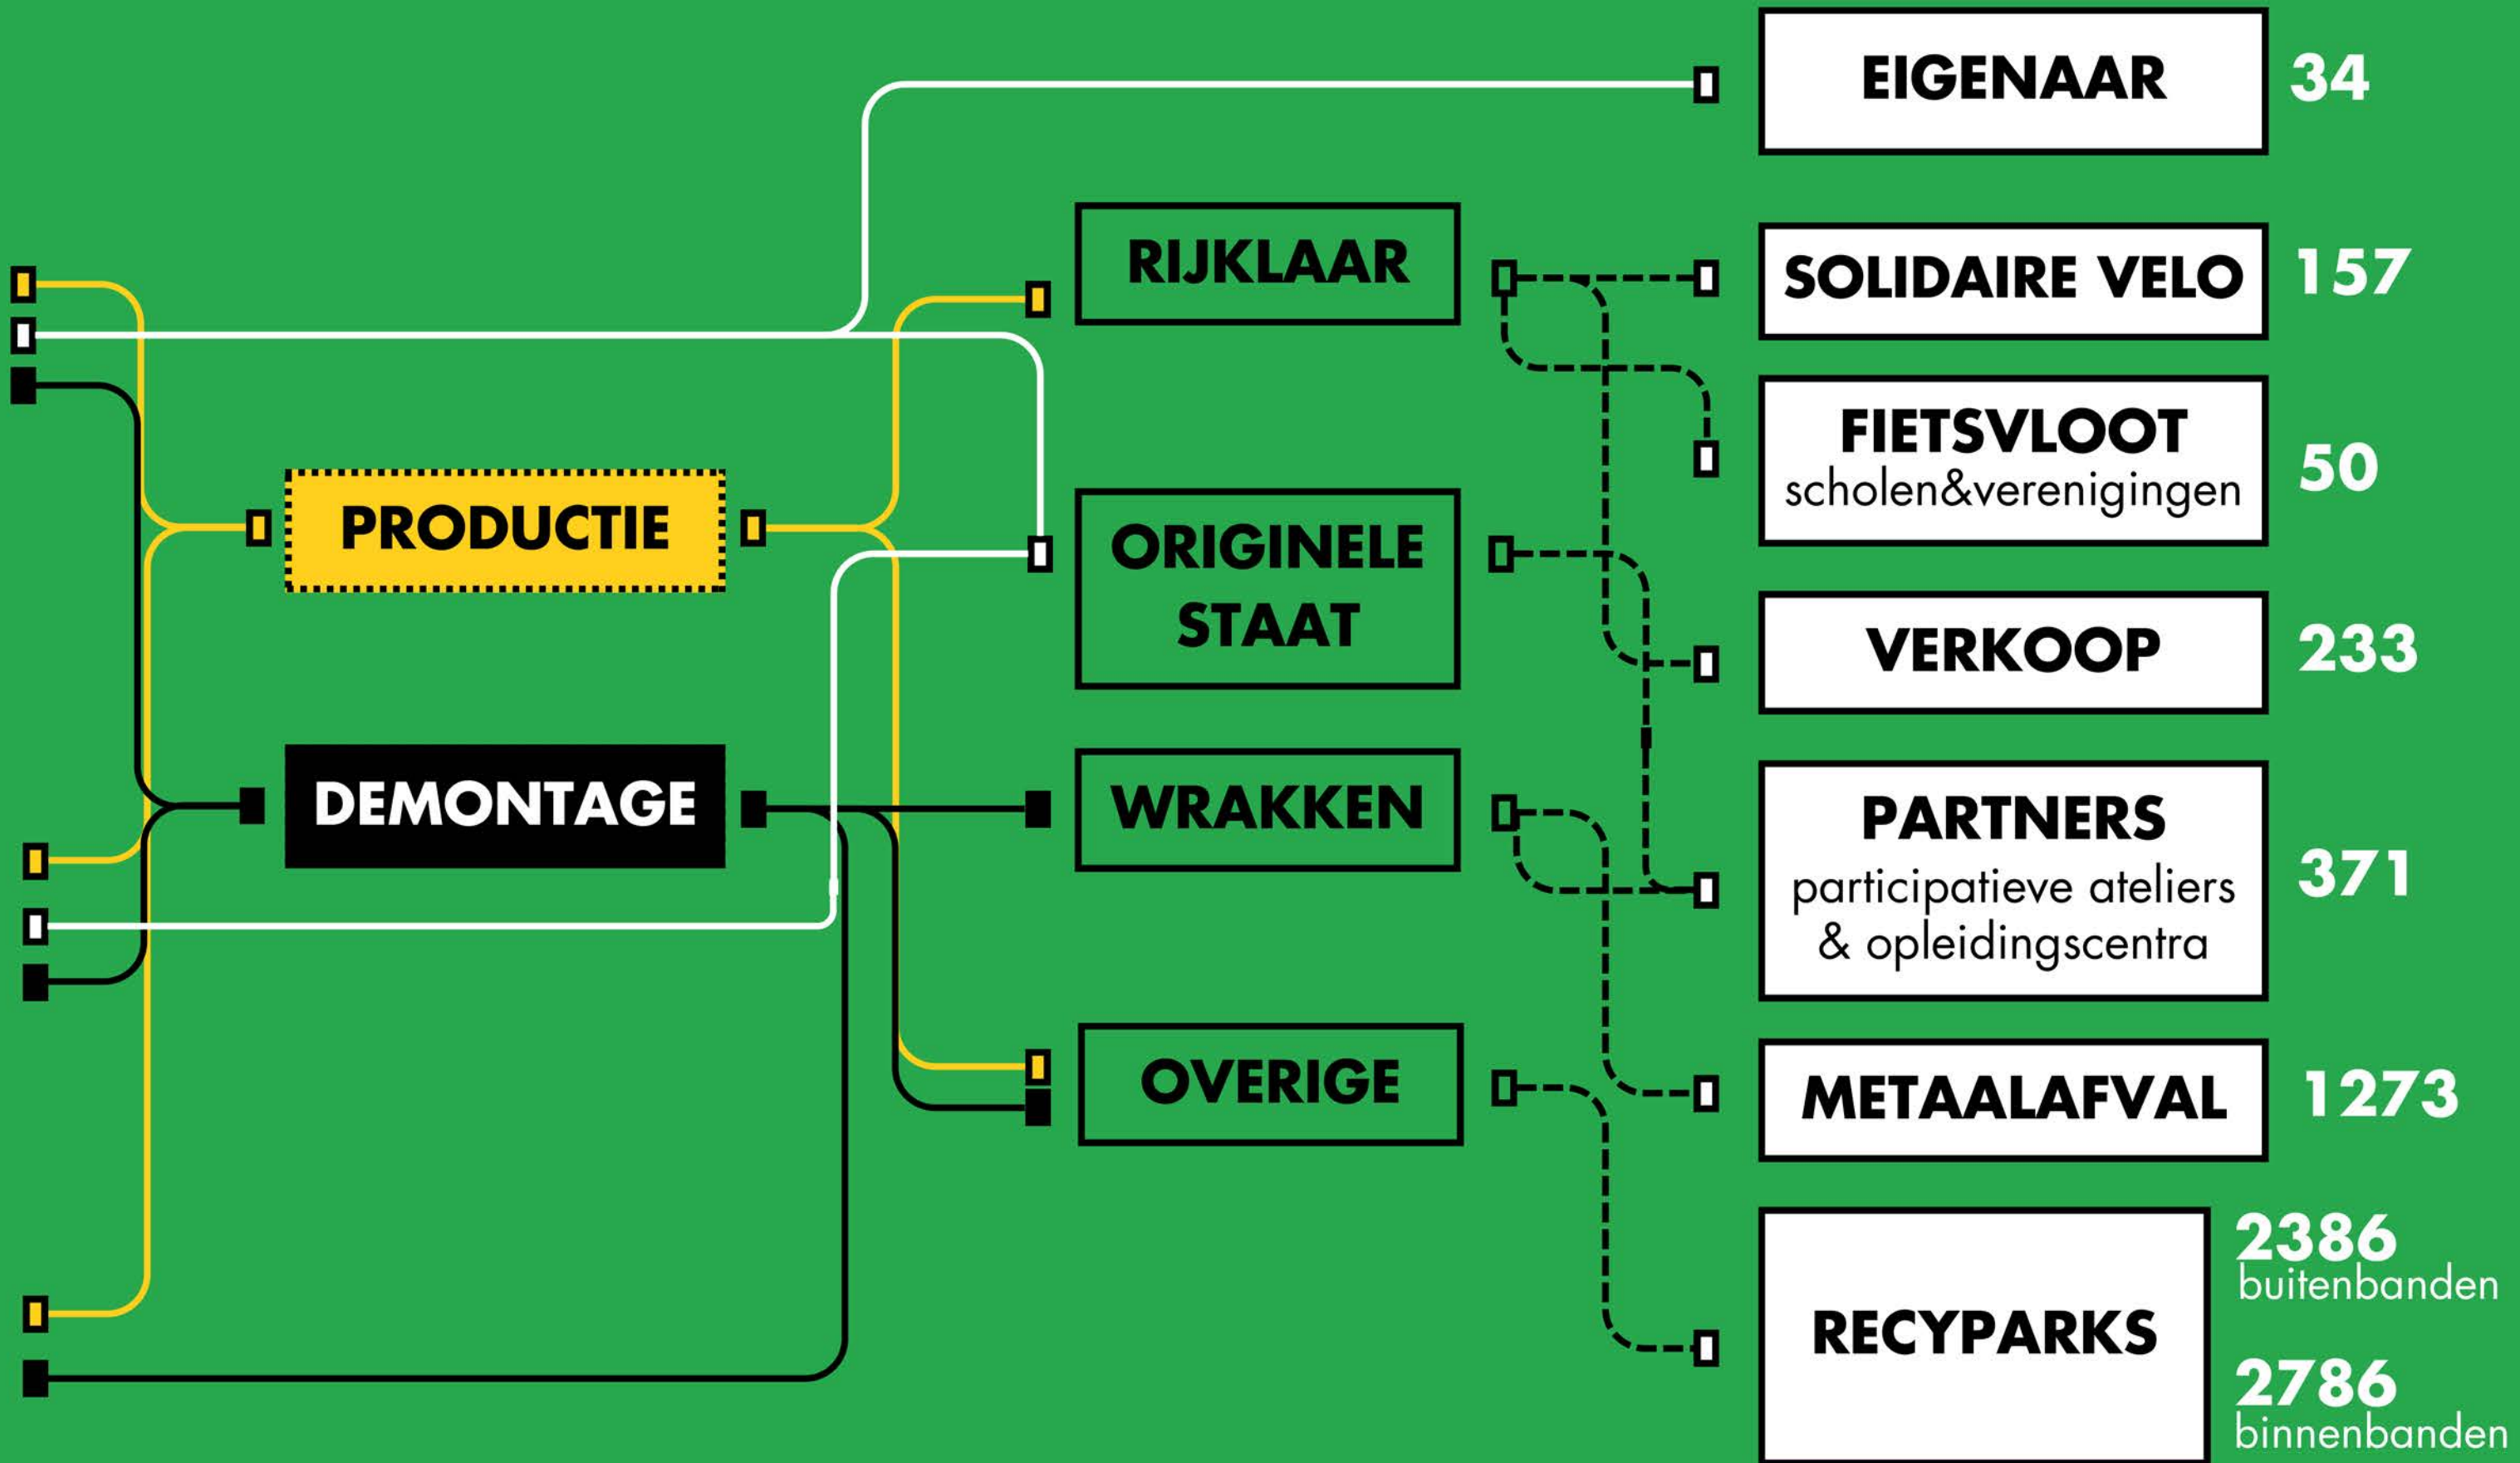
EIGENAAR 34

RIJKLAAR

SOLIDAIRE VELO 157

FIETSVLOOT
scholen&verenigingen 50

PRODUCTIE

ORIGINELE STAAT

VERKOOP 233

DEMONTAGE

WRAKKEN

PARTNERS
participatieve ateliers & opleidingscentra 371

OVERIGE

METAALAFVAL 1273

RECYPARKS

2386
buitenbanden

2786
binnenbanden